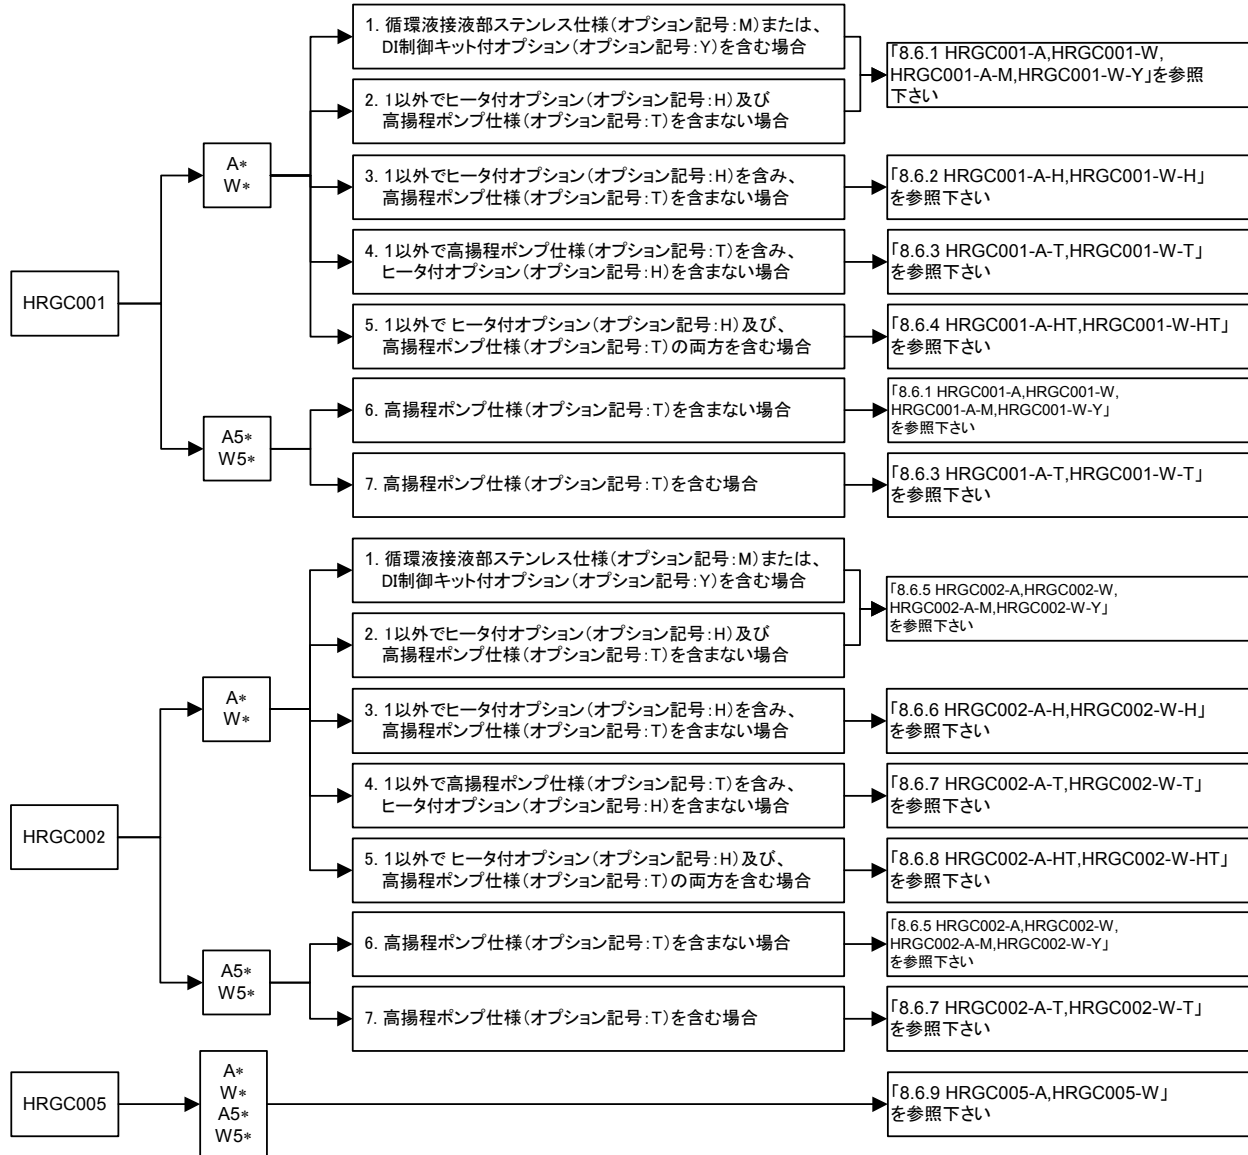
HRGC001

A*
W*

1. 循環液接液部ステンレス仕様(オプション記号:M)または、DI制御キット付オプション(オプション記号:Y)を含む場合

2. 1以外でヒータ付オプション(オプション記号:H)及び高揚程ポンプ仕様(オプション記号:T)を含まない場合

「8.6.1 HRGC001-A,HRGC001-W, HRGC001-A-M,HRGC001-W-Y」を参照下さい

3. 1以外でヒータ付オプション(オプション記号:H)を含み、高揚程ポンプ仕様(オプション記号:T)を含まない場合

「8.6.2 HRGC001-A-H,HRGC001-W-H」を参照下さい

4. 1以外で高揚程ポンプ仕様(オプション記号:T)を含み、ヒータ付オプション(オプション記号:H)を含まない場合

「8.6.3 HRGC001-A-T,HRGC001-W-T」を参照下さい

5. 1以外で ヒータ付オプション(オプション記号:H)及び、高揚程ポンプ仕様(オプション記号:T)の両方を含む場合

「8.6.4 HRGC001-A-HT,HRGC001-W-HT」を参照下さい

A5*
W5*

6. 高揚程ポンプ仕様(オプション記号:T)を含まない場合

「8.6.1 HRGC001-A,HRGC001-W, HRGC001-A-M,HRGC001-W-Y」を参照下さい

7. 高揚程ポンプ仕様(オプション記号:T)を含む場合

「8.6.3 HRGC001-A-T,HRGC001-W-T」を参照下さい

HRGC002

A*
W*

1. 循環液接液部ステンレス仕様(オプション記号:M)または、DI制御キット付オプション(オプション記号:Y)を含む場合

2. 1以外でヒータ付オプション(オプション記号:H)及び高揚程ポンプ仕様(オプション記号:T)を含まない場合

「8.6.5 HRGC002-A,HRGC002-W, HRGC002-A-M,HRGC002-W-Y」を参照下さい

3. 1以外でヒータ付オプション(オプション記号:H)を含み、高揚程ポンプ仕様(オプション記号:T)を含まない場合

「8.6.6 HRGC002-A-H,HRGC002-W-H」を参照下さい

4. 1以外で高揚程ポンプ仕様(オプション記号:T)を含み、ヒータ付オプション(オプション記号:H)を含まない場合

「8.6.7 HRGC002-A-T,HRGC002-W-T」を参照下さい

5. 1以外で ヒータ付オプション(オプション記号:H)及び、高揚程ポンプ仕様(オプション記号:T)の両方を含む場合

「8.6.8 HRGC002-A-HT,HRGC002-W-HT」を参照下さい

A5*
W5*

6. 高揚程ポンプ仕様(オプション記号:T)を含まない場合

「8.6.5 HRGC002-A,HRGC002-W, HRGC002-A-M,HRGC002-W-Y」を参照下さい

7. 高揚程ポンプ仕様(オプション記号:T)を含む場合

「8.6.7 HRGC002-A-T,HRGC002-W-T」を参照下さい

HRGC005

A*
W*
A5*
W5*

「8.6.9 HRGC005-A,HRGC005-W」を参照下さい